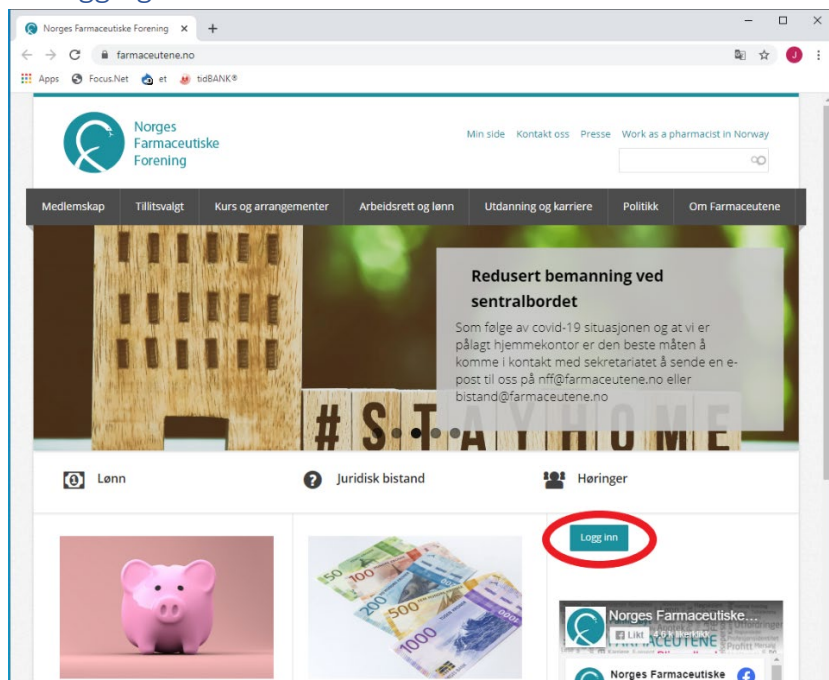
Norges Farmaceutiske Forening ×
farmaceutene.no
Apps Focus.Net et tidBANK®

Norges Farmaceutiske Forening

Min side Kontakt oss Presse Work as a pharmacist in Norway

Medlemskap Tillitsvalgt Kurs og arrangementer Arbeidsrett og lønn Utdanning og karriere Politikk Om Farmaceutene

Redusert bemanning ved sentralbordet

Som følge av covid-19 situasjonen og at vi er pålagt hjemmekontor er den beste måten å komme i kontakt med sekretariatet å sende en e-post til oss på nff@farmaceutene.no eller bistand@farmaceutene.no

#STAYHOME

Lønn Juridisk bistand Høringer

Logg inn

Norges Farmaceutiske...
Likt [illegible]
FARMACEUTENE
Norges Farmaceutiske